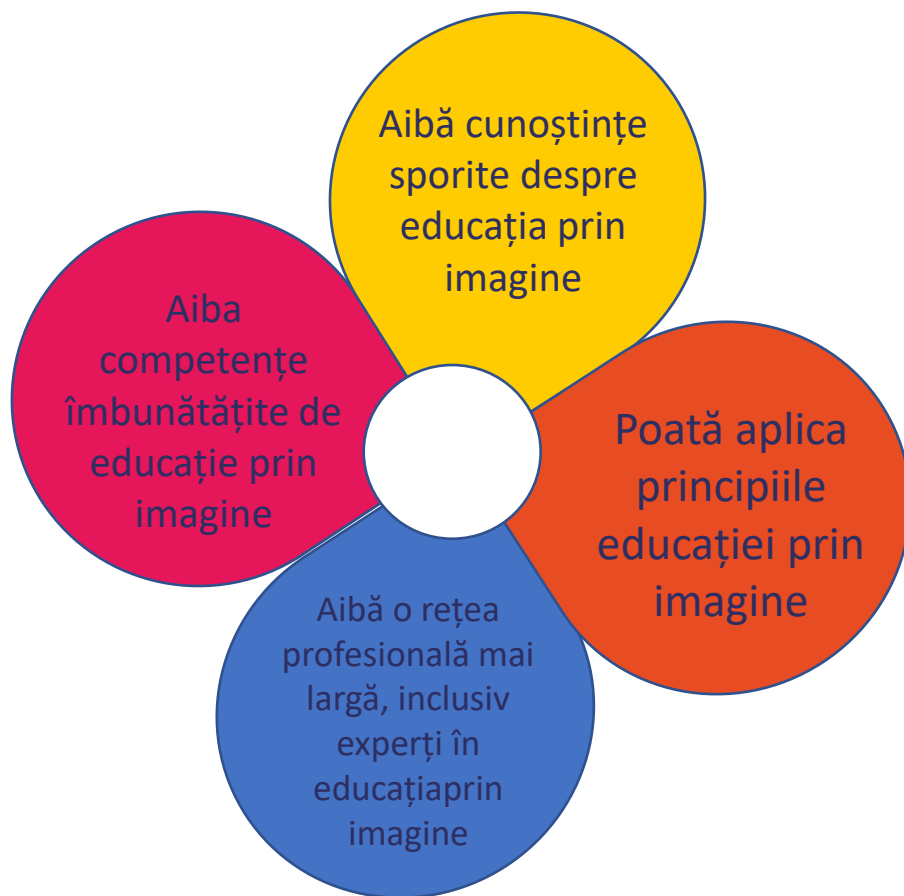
Aibă cunoștințe sporite despre educația prin imagine

Aiba competențe îmbunătățite de educație prin imagine

Poată aplica principiile educației prin imagine

Aibă o rețea profesională mai largă, inclusiv experți în educațiaprin imagine